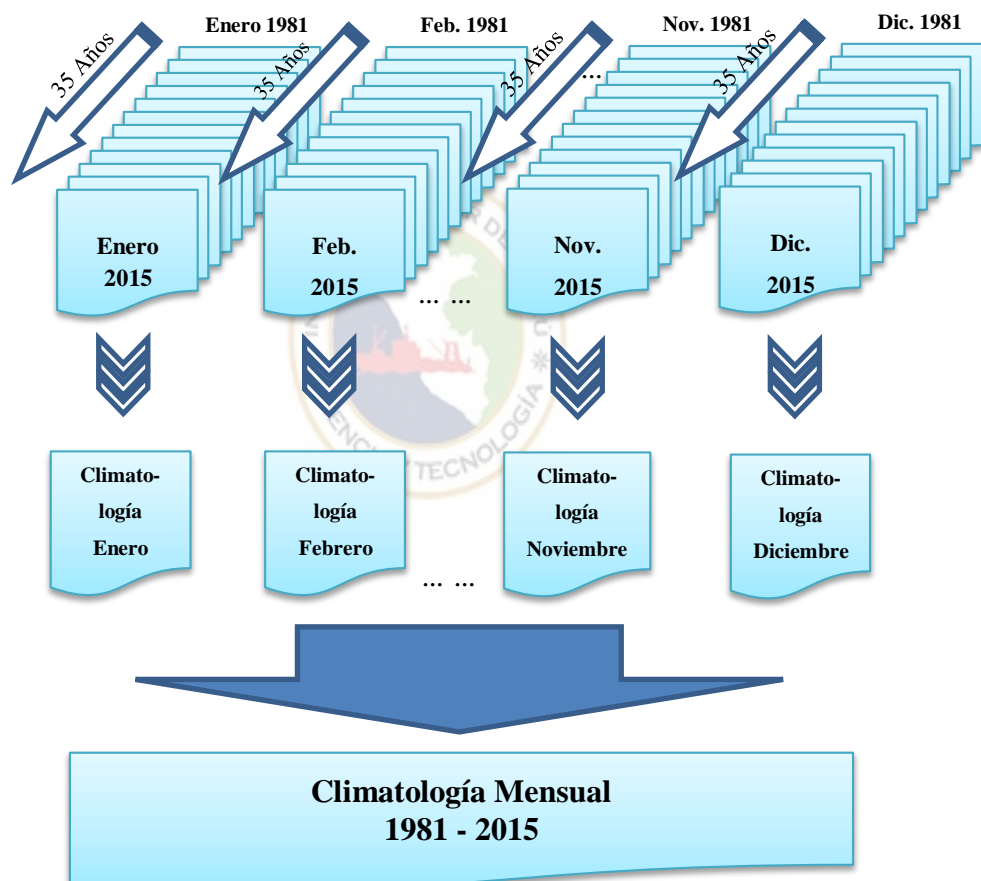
35 Años

Enero 1981

35 Años

Feb. 1981

35 Años

…

Nov. 1981

35 Años

Dic. 1981

Enero 2015

Feb. 2015

… …

Nov. 2015

Dic. 2015

Climatología Enero

Climatología Febrero

… …

Climatología Noviembre

Climatología Diciembre

Climatología Mensual
1981 - 2015